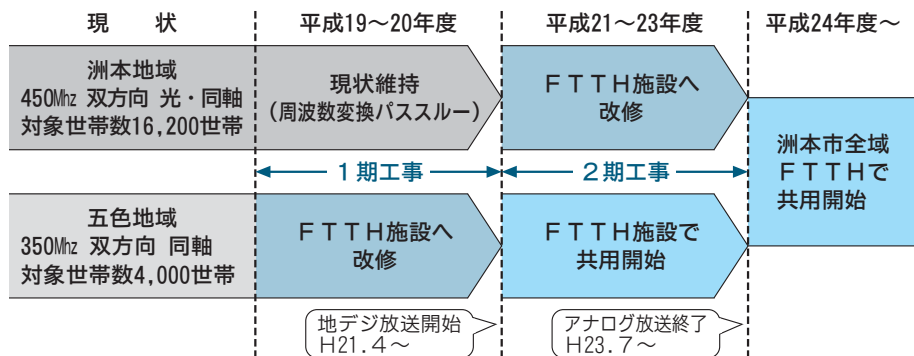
現　状

平成19～20年度

平成21～23年度

平成24年度～

洲本地域
450㎒ 双方向 光・同軸
対象世帯数16,200世帯

現状維持
（周波数変換パススルー）

ＦＴＴＨ施設へ
改修

洲本市全域
ＦＴＴＨで
共用開始

１期工事

２期工事

五色地域
350㎒ 双方向 同軸
対象世帯数4,000世帯

ＦＴＴＨ施設へ
改修

ＦＴＴＨ施設で
共用開始

地デジ放送開始
Ｈ21．４～

アナログ放送終了
Ｈ23．７～